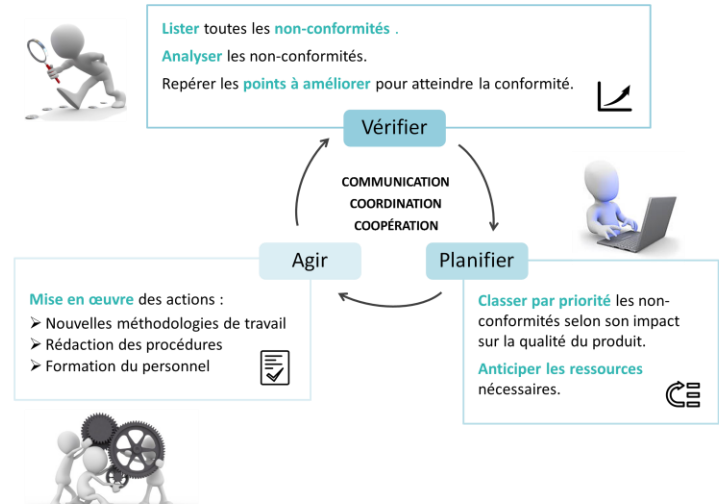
Lister toutes les non-conformités .

Analyser les non-conformités.

Repérer les points à améliorer pour atteindre la conformité.

Vérifier

COMMUNICATION
COORDINATION
COOPÉRATION

Agir

Planifier

Mise en œuvre des actions :
➢ Nouvelles méthodologies de travail
➢ Rédaction des procédures
➢ Formation du personnel

Classer par priorité les non-conformités selon son impact sur la qualité du produit.

Anticiper les ressources nécessaires.